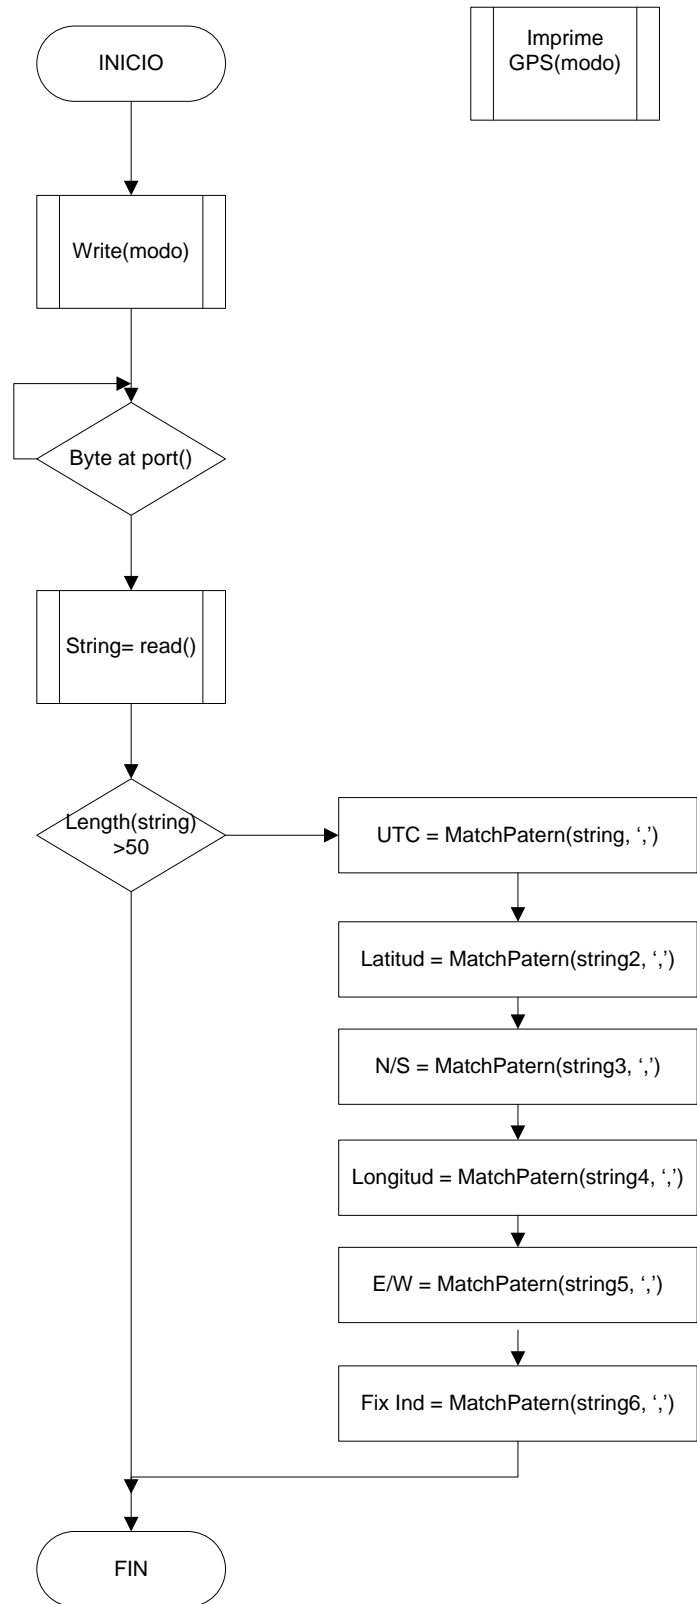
Imprime GPS(modo)

INICIO

Write(modo)

Byte at port()

String= read()

Length(string) >50

UTC = MatchPatern(string, ‘,’)

Latitud = MatchPatern(string2, ‘,’)

N/S = MatchPatern(string3, ‘,’)

Longitud = MatchPatern(string4, ‘,’)

E/W = MatchPatern(string5, ‘,’)

Fix Ind = MatchPatern(string6, ‘,’)

FIN